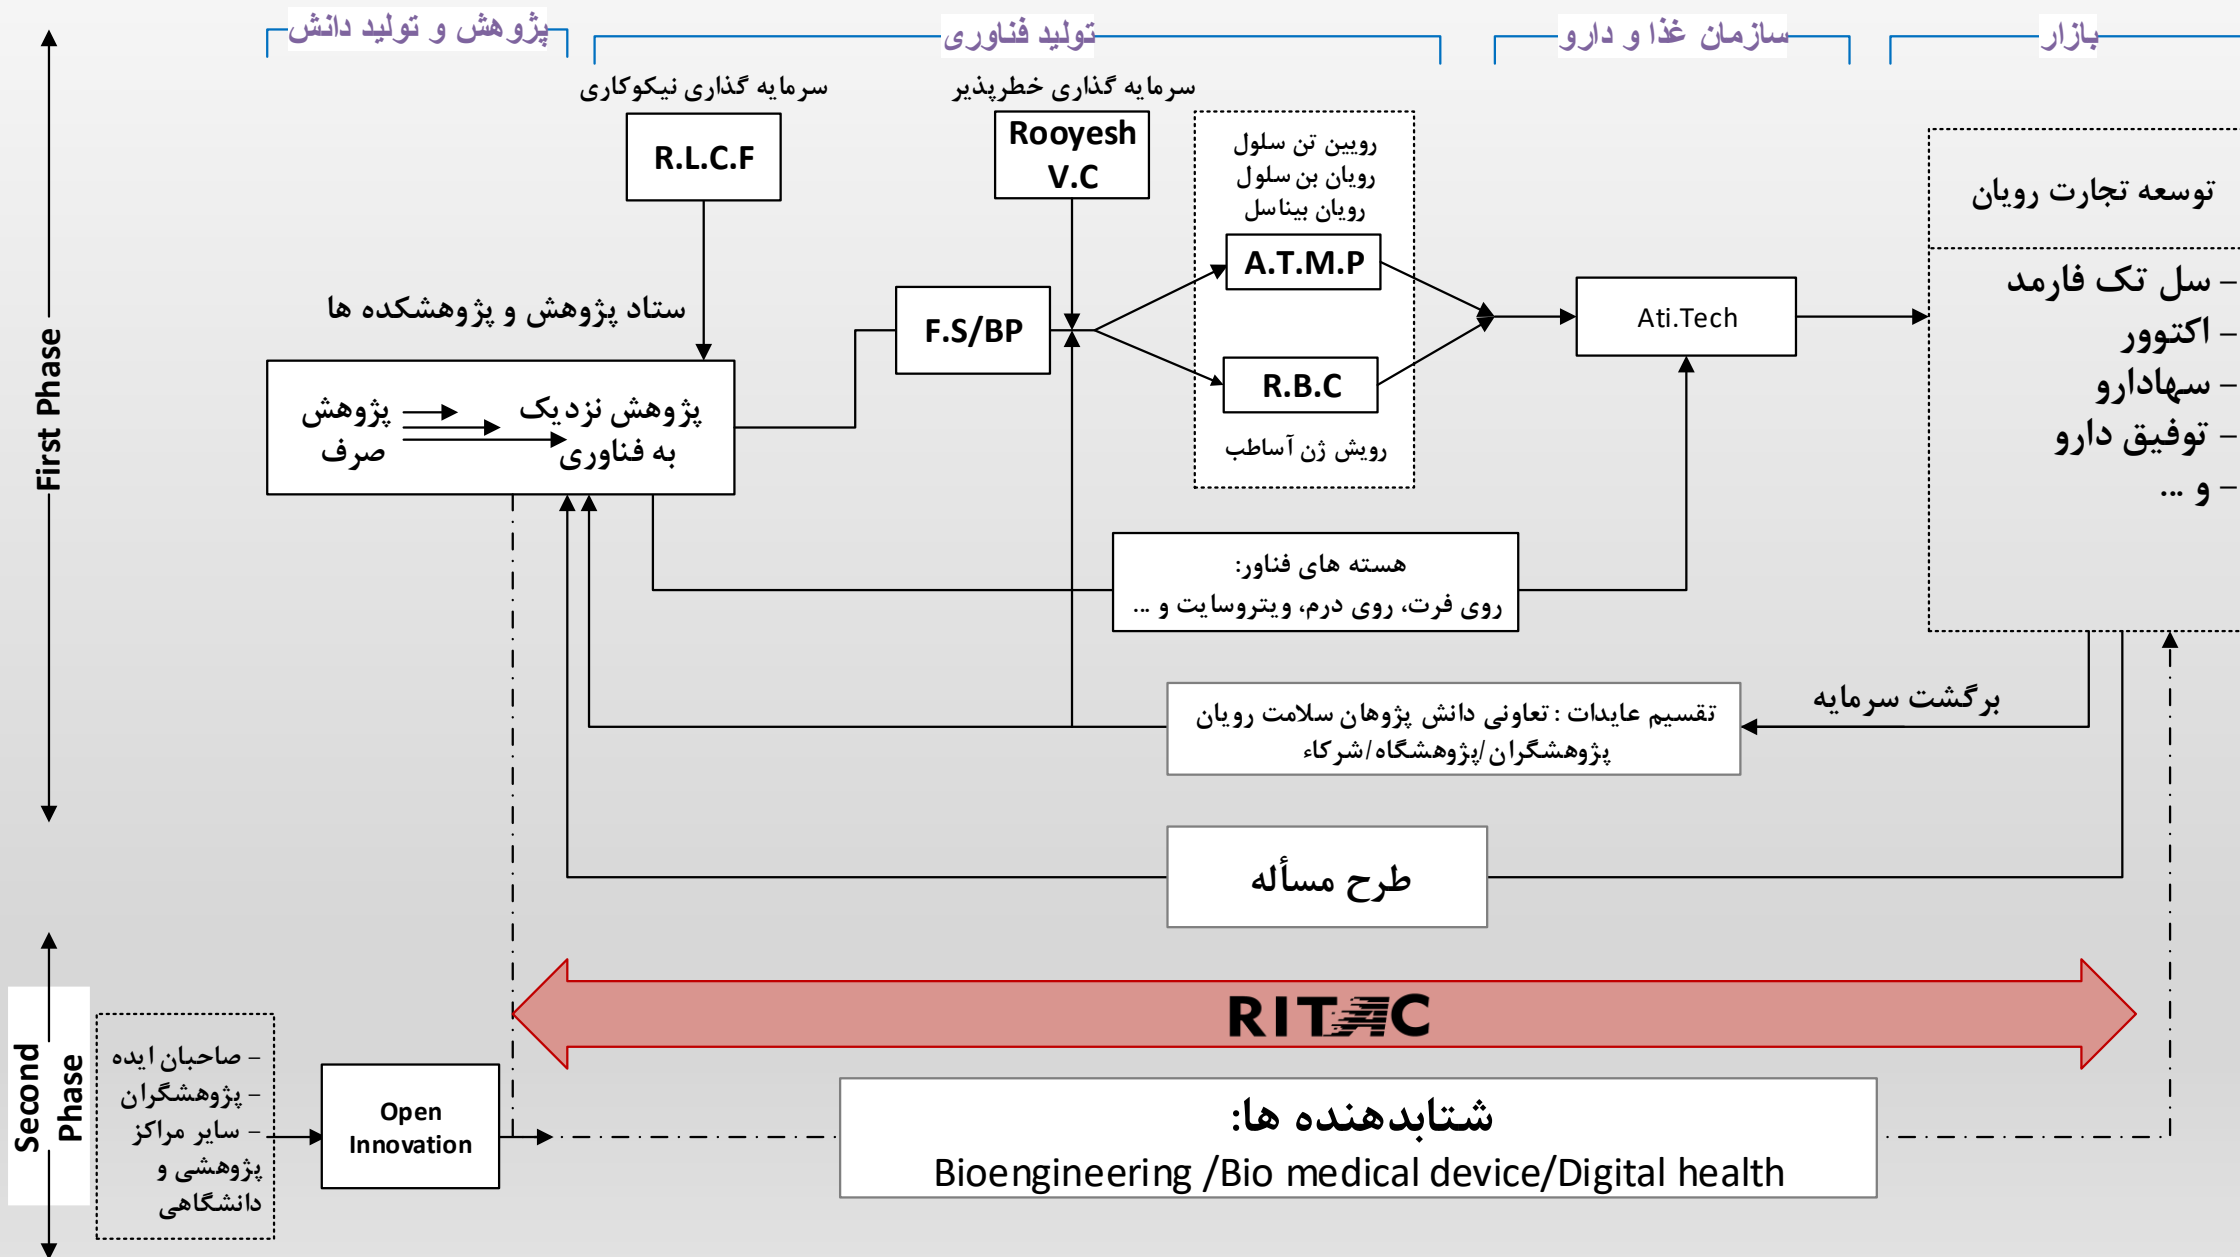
پژوهش و تولید دانش
تولید فناوری
سازمان غذا و دارو
بازار

سرمایه گذاری نیکوکاری
سرمایه گذاری خطرپذیر

R.L.C.F
Rooyesh V.C

رویین تن سلول
رویان بن سلول
رویان بیناسل

توسعه تجارت رویان

A.T.M.P
R.B.C
رویش ژن آساطب

ستاد پژوهش و پژوهشکده ها

F.S/BP

Ati.Tech

- سل تک فارمد
- اکتوور
- سهادارو
- توفیق دارو
- و ...

پژوهش صرف
پژوهش نزدیک به فناوری

هسته های فناور:
روی فرت، روی درم، ویتروسایت و ...

برگشت سرمایه

تقسیم عایدات : تعاونی دانش پژوهان سلامت رویان
پژوهشگران/پژوهشگاه/شرکاء

طرح مسأله

First Phase

RITEC

Second Phase

- صاحبان ایده
- پژوهشگران
- سایر مراکز پژوهشی و دانشگاهی

Open Innovation

شتابدهنده ها:
Bioengineering /Bio medical device/Digital health